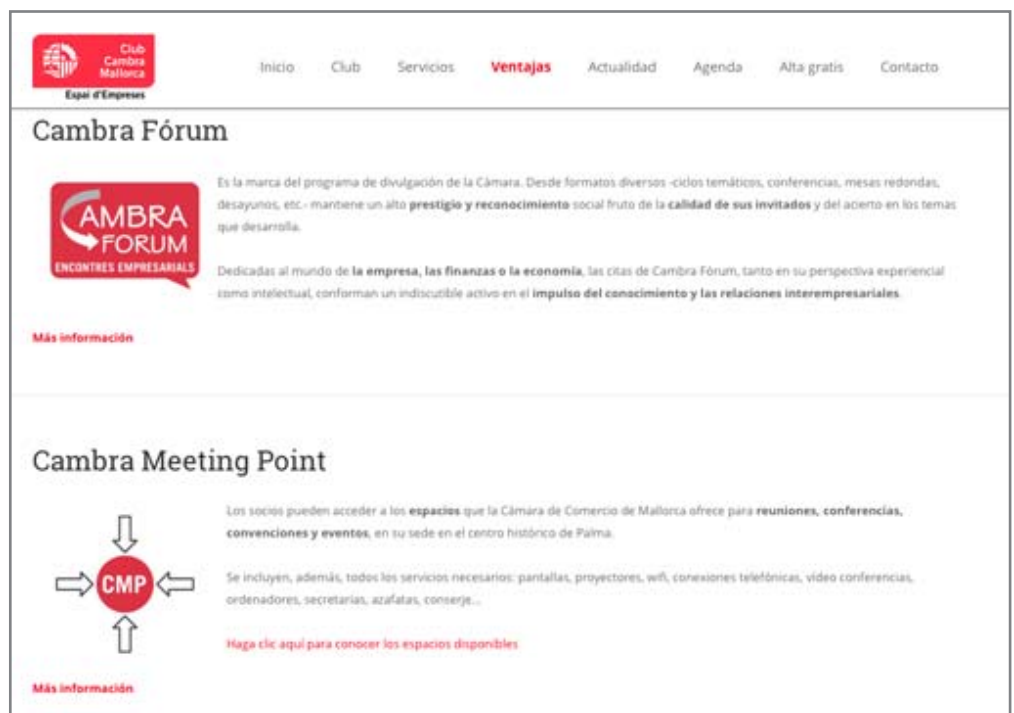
Club Cambra Mallorca
Espai d'Empreses

Inicio Club Servicios Ventajas Actualidad Agenda Alta gratis Contacto

Cambra Fórum

AMBRA FORUM
ENCONTRES EMPRESARIALS

Es la marca del programa de divulgación de la Cámara. Desde formatos diversos -ciclos temáticos, conferencias, mesas redondas, desayunos, etc.- mantiene un alto prestigio y reconocimiento social fruto de la calidad de sus invitados y del acierto en los temas que desarrolla.

Dedicadas al mundo de la empresa, las finanzas o la economía, las citas de Cambra Fórum, tanto en su perspectiva experiencial como intelectual, conforman un indiscutible activo en el impulso del conocimiento y las relaciones interempresariales.

Más información

Cambra Meeting Point

CMP

Los socios pueden acceder a los espacios que la Cámara de Comercio de Mallorca ofrece para reuniones, conferencias, convenciones y eventos, en su sede en el centro histórico de Palma.

Se incluyen, además, todos los servicios necesarios: pantallas, proyectores, wifi, conexiones telefónicas, video conferencias, ordenadores, secretarias, azafatas, conserje...

Haga clic aquí para conocer los espacios disponibles

Más información